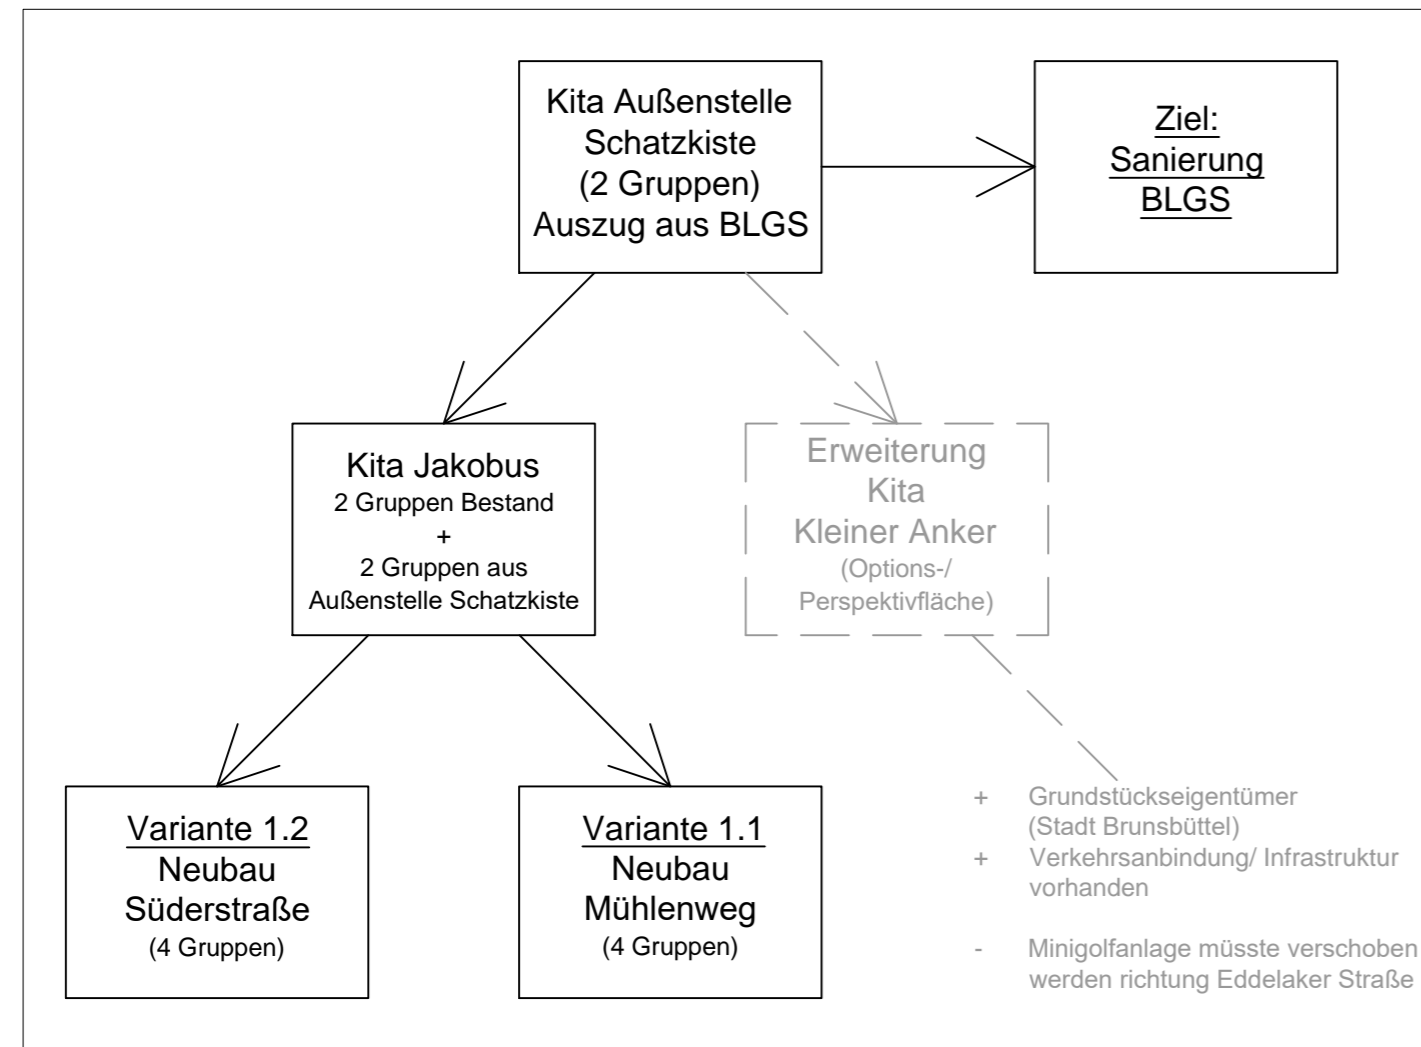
Kita Außenstelle Schatzkiste (2 Gruppen) Auszug aus BLGS

Ziel: Sanierung BLGS

Kita Jakobus
2 Gruppen Bestand
+
2 Gruppen aus Außenstelle Schatzkiste

Erweiterung Kita Kleiner Anker
(Options-/ Perspektivfläche)

Variante 1.2
Neubau Süderstraße
(4 Gruppen)

Variante 1.1
Neubau Mühlenweg
(4 Gruppen)

+ Grundstückseigentümer (Stadt Brunsbüttel)
+ Verkehrsanbindung/ Infrastruktur vorhanden

- Minigolfanlage müsste verschoben werden richtung Eddelaker Straße